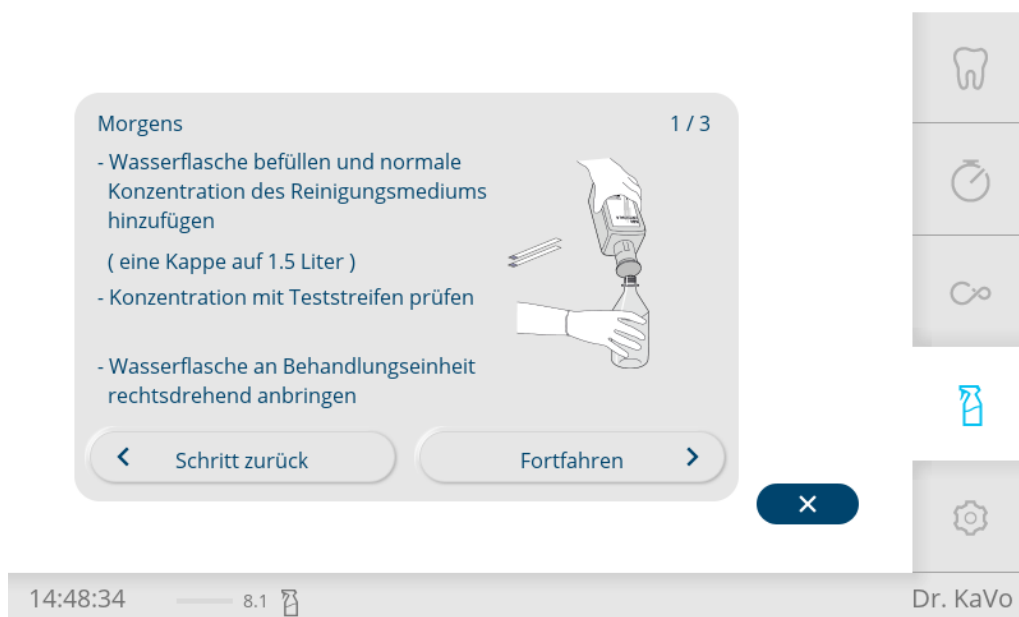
Morgens

1 / 3

- Wasserflasche befüllen und normale Konzentration des Reinigungsmediums hinzufügen

( eine Kappe auf 1.5 Liter )

- Konzentration mit Teststreifen prüfen

- Wasserflasche an Behandlungseinheit rechtsdrehend anbringen

Schritt zurück

Fortfahren

14:48:34

8.1

Dr. KaVo